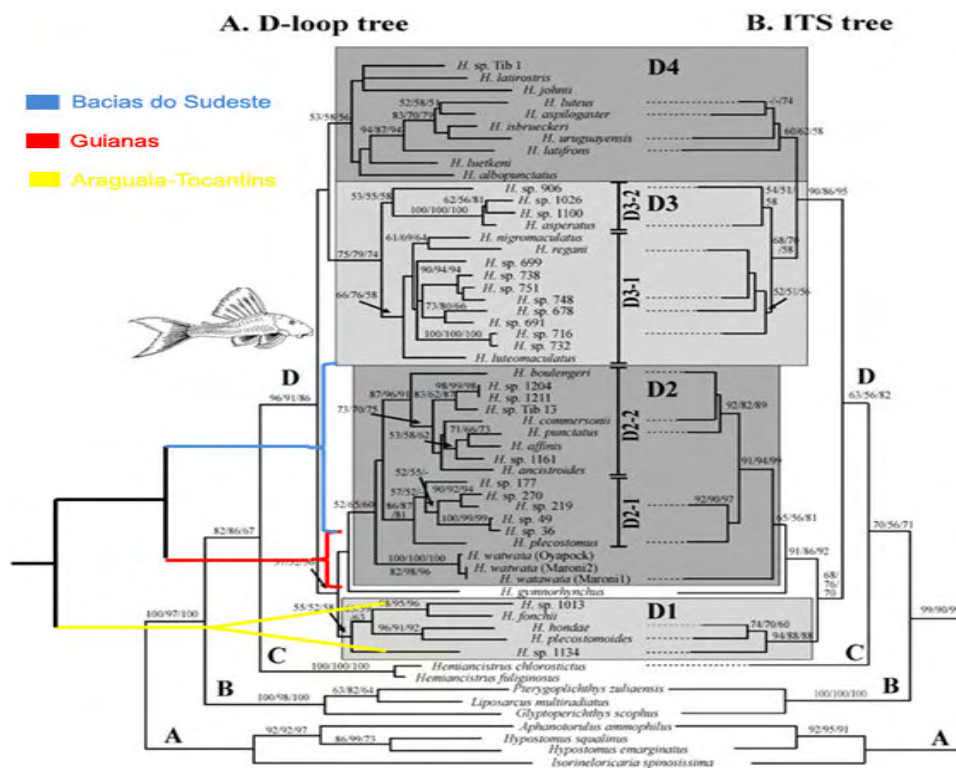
A. D-loop tree

B. ITS tree

Bacias do Sudeste

Guianas

Araguaia-Tocantins

D4

H. sp. Tib 1
H. latirostris
H. johnii
H. luteus
H. aspilogaster
H. isbrueckeri
H. uruguayensis
H. latifrons
H. luetkeni
H. albopunctatus

53/58/56
52/58/53
83/70/79
94/87/94
-/-/74
60/62/58

D3

H. sp. 906
H. sp. 1026
H. sp. 1100
H. asperatus
H. nigromaculatus
H. regani
H. sp. 699
H. sp. 738
H. sp. 751
H. sp. 748
H. sp. 678
H. sp. 691
H. sp. 716
H. sp. 732
H. luteomaculatus

D3-2
D3-1

53/55/58
62/56/84
100/100/100
61/69/64
75/79/74
90/94/94
73/80/66
66/76/58
100/100/100
54/51/58
90/86/95
68/70/58
52/51/56

D2

H. boulengeri
H. sp. 1204
H. sp. 1211
H. sp. Tib 13
H. commersonii
H. punctatus
H. affinis
H. sp. 1161
H. ancistroides
H. sp. 177
H. sp. 270
H. sp. 219
H. sp. 49
H. sp. 36
H. plecostomus
H. watwata (Oyapock)
H. watwata (Maroni2)
H. watwata (Maroni1)
H. gymnorhynchus

D2-2
D2-1

98/99/98
87/96/91
83/62/87
73/70/75
71/66/73
53/58/62
52/55/-
90/92/94
57/52/-
86/87/81
100/99/99
52/65/60
100/100/100
82/98/96
92/82/89
91/94/99
92/90/97
65/56/81
91/86/92
68/76/70

D
96/91/86
D
63/56/82

D1

H. sp. 1013
H. fonchii
H. hondae
H. plecostomoides
H. sp. 1134

68/95/96
55/52/58
96/91/92
74/70/60
94/88/88

82/86/67
70/56/71
100/97/100
99/90/9

C
C

Hemiancistrus chlorostictus
Hemiancistrus fuliginosus
100/100/100

B
B

Pterygoplichthys zuliaensis
Liposarcus multiradiatus
Glyptoperichthys scophus
63/82/64
100/98/100
100/100/100

A
A

Aphanotorulus ammophilus
Hypostomus squalinus
Hypostomus emarginatus
Isorineloricaria spinosissima
92/92/97
86/99/73
92/95/91